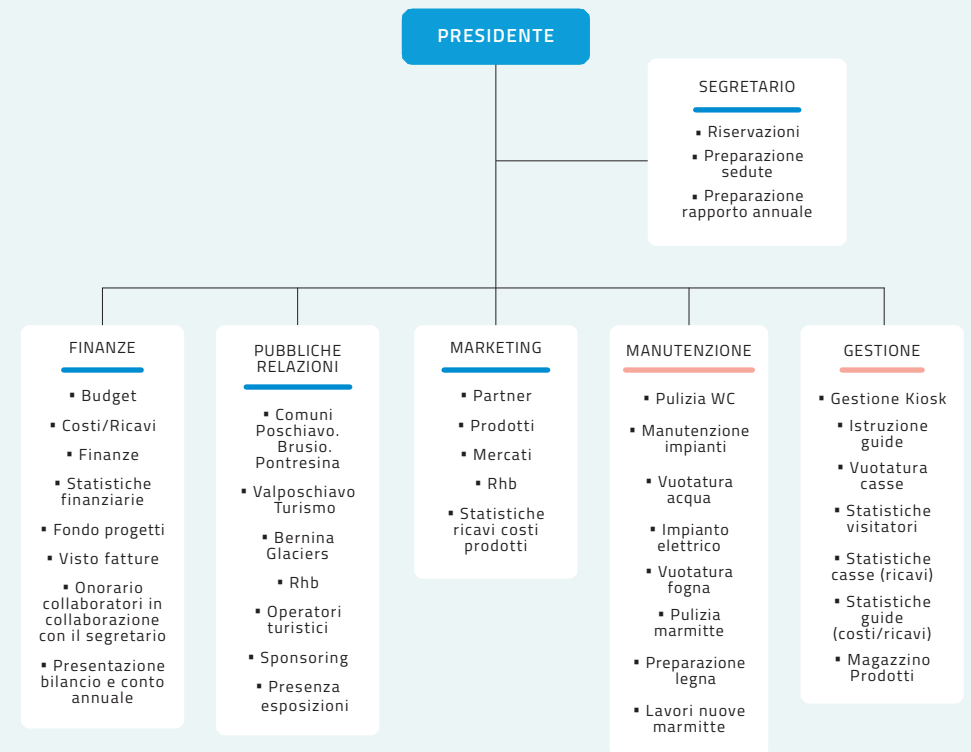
PRESIDENTE

SEGRETARIO

▪ Riservazioni
▪ Preparazione sedute
▪ Preparazione rapporto annuale

FINANZE

▪ Budget
▪ Costi/Ricavi
▪ Finanze
▪ Statistiche finanziarie
▪ Fondo progetti
▪ Visto fatture
▪ Onorario collaboratori in collaborazione con il segretario
▪ Presentazione bilancio e conto annuale

PUBBLICHE RELAZIONI

▪ Comuni Poschiavo. Brusio. Pontresina
▪ Valposchiavo Turismo
▪ Bernina Glaciers
▪ Rhb
▪ Operatori turistici
▪ Sponsoring
▪ Presenza esposizioni

MARKETING

▪ Partner
▪ Prodotti
▪ Mercati
▪ Rhb
▪ Statistiche ricavi costi prodotti

MANUTENZIONE

▪ Pulizia WC
▪ Manutenzione impianti
▪ Vuotatura acqua
▪ Impianto elettrico
▪ Vuotatura fogna
▪ Pulizia marmitte
▪ Preparazione legna
▪ Lavori nuove marmitte

GESTIONE

▪ Gestione Kiosk
▪ Istruzione guide
▪ Vuotatura casse
▪ Statistiche visitatori
▪ Statistiche casse (ricavi)
▪ Statistiche guide (costi/ricavi)
▪ Magazzino Prodotti